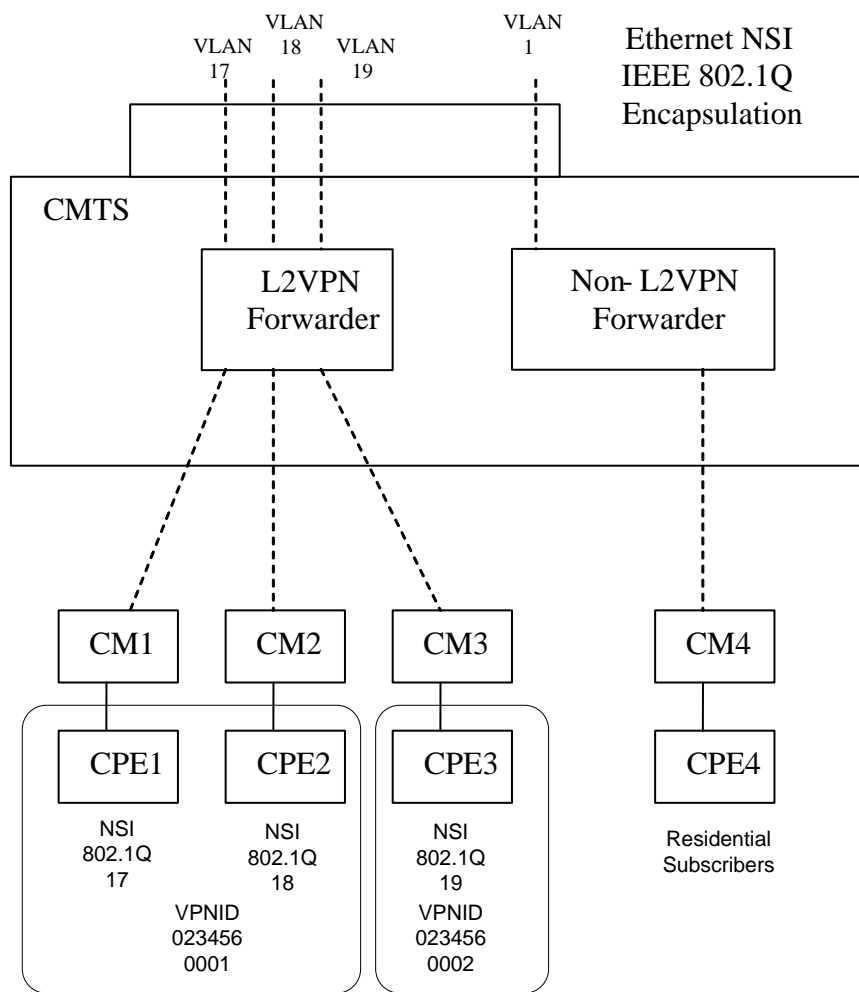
VLAN 17

VLAN 18

VLAN 19

VLAN 1

Ethernet NSI
IEEE 802.1Q
Encapsulation

CMTS

L2VPN Forwarder

Non- L2VPN Forwarder

CM1

CM2

CM3

CM4

CPE1

CPE2

CPE3

CPE4

NSI
802.1Q
17

NSI
802.1Q
18

VPNID
023456
0001

NSI
802.1Q
19

VPNID
023456
0002

Residential Subscribers